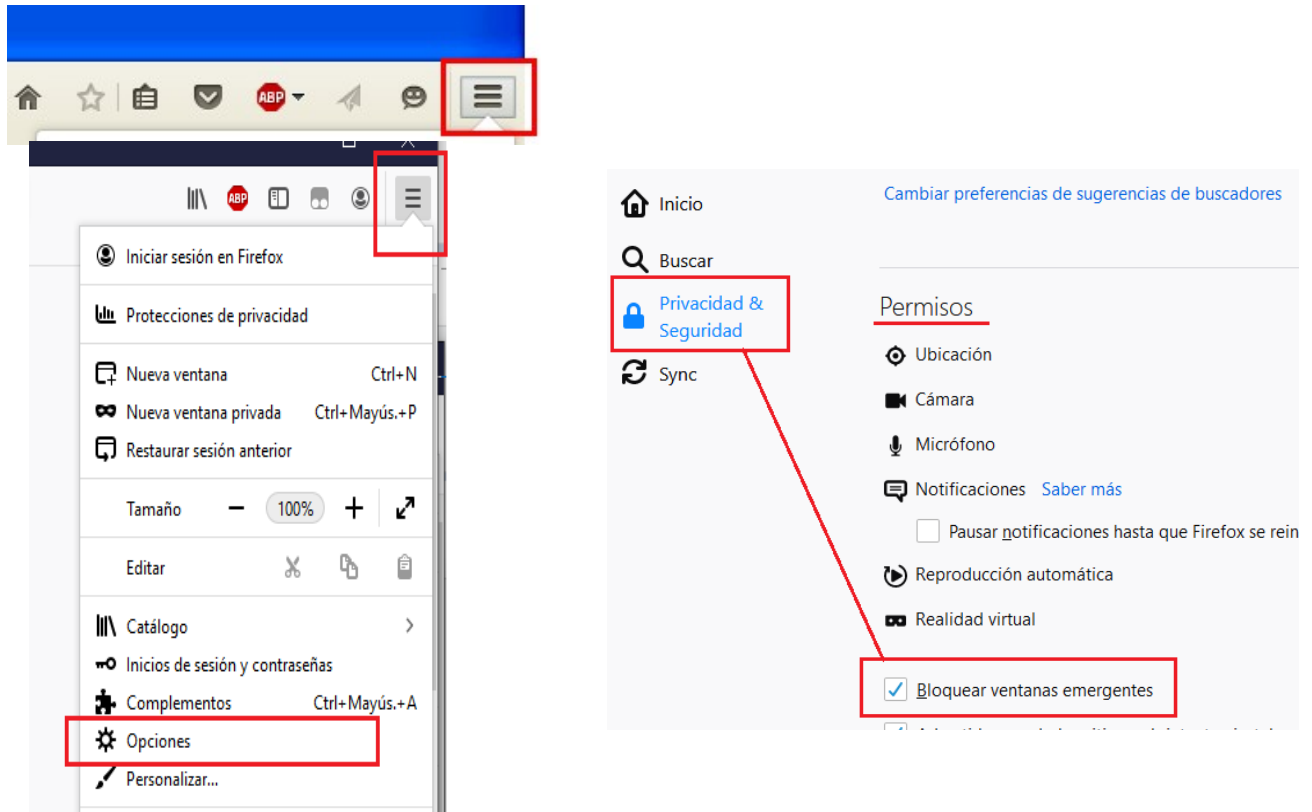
ABP

ABP

Iniciar sesión en Firefox

Protecciones de privacidad

Nueva ventana Ctrl+N
Nueva ventana privada Ctrl+Mayús.+P
Restaurar sesión anterior

Tamaño − 100% +

Editar

Catálogo
Inicios de sesión y contraseñas
Complementos Ctrl+Mayús.+A
Opciones
Personalizar...

Inicio
Buscar
Privacidad & Seguridad
Sync

Cambiar preferencias de sugerencias de buscadores

Permisos
Ubicación
Cámara
Micrófono
Notificaciones Saber más
Pausar notificaciones hasta que Firefox se rein
Reproducción automática
Realidad virtual
Bloquear ventanas emergentes
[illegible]